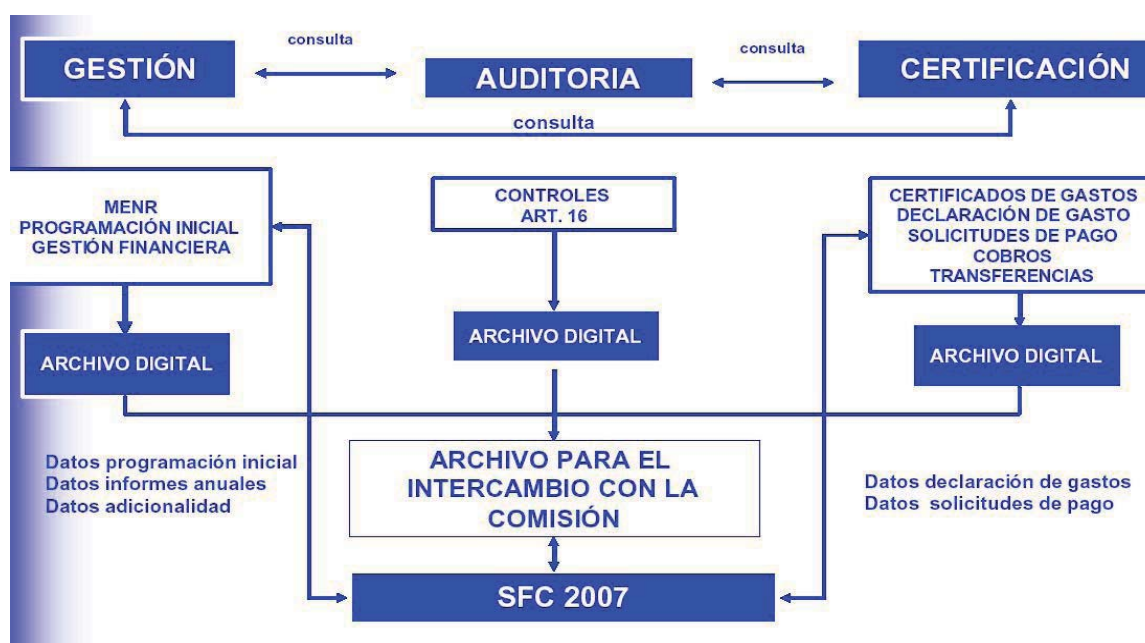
consulta

consulta

GESTIÓN

AUDITORIA

CERTIFICACIÓN

consulta

MENR
PROGRAMACIÓN INICIAL
GESTIÓN FINANCIERA

CONTROLES
ART. 16

CERTIFICADOS DE GASTOS
DECLARACIÓN DE GASTO
SOLICITUDES DE PAGO
COBROS
TRANSFERENCIAS

ARCHIVO DIGITAL

ARCHIVO DIGITAL

ARCHIVO DIGITAL

Datos programación inicial
Datos informes anuales
Datos adicionalidad

ARCHIVO PARA EL INTERCAMBIO CON LA COMISIÓN

Datos declaración de gastos
Datos solicitudes de pago

SFC 2007